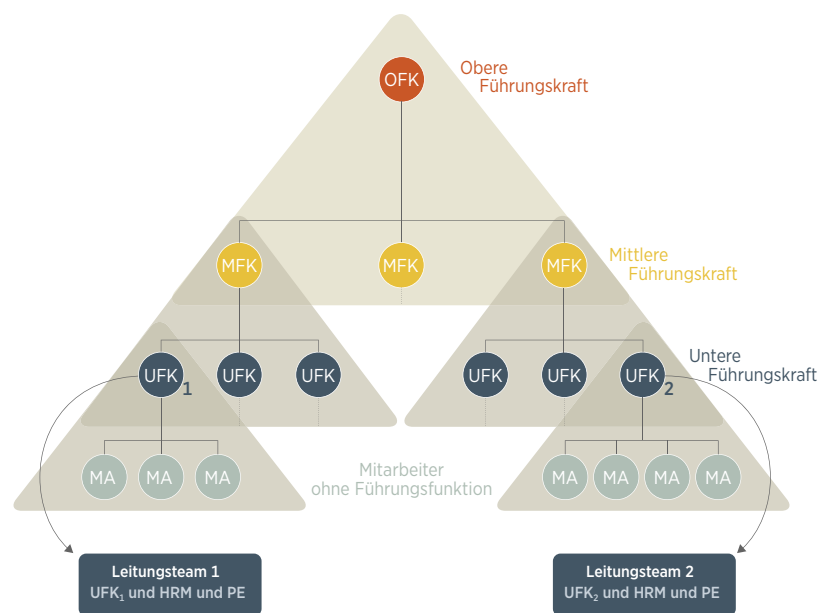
OFK

Obere Führungskraft

MFK

MFK

MFK

Mittlere Führungskraft

UFK 1

UFK

UFK

UFK

UFK

UFK 2

Untere Führungskraft

MA

MA

MA

Mitarbeiter ohne Führungsfunktion

MA

MA

MA

MA

Leitungsteam 1
UFK$_1$ und HRM und PE

Leitungsteam 2
UFK$_2$ und HRM und PE